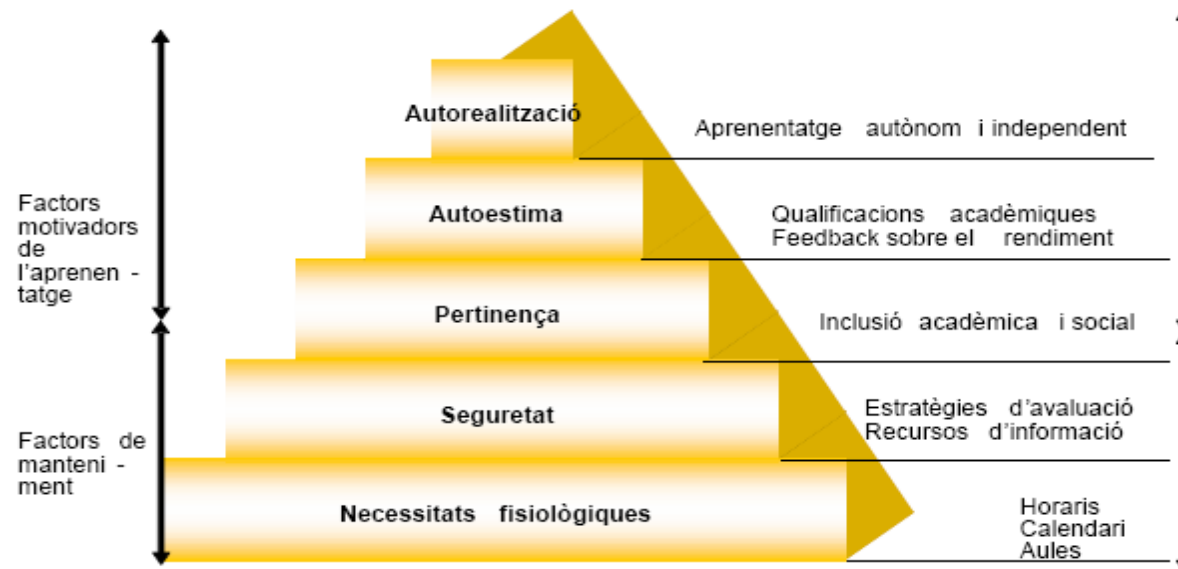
Factors motivadors de l'aprenentatge

Factors de manteniment

Autorealització

Aprenentatge autònom i independent

Autoestima

Qualificacions acadèmiques
Feedback sobre el rendiment

Pertinença

Inclusió acadèmica i social

Seguretat

Estratègies d'avaluació
Recursos d'informació

Necessitats fisiològiques

Horaris
Calendari
Aules